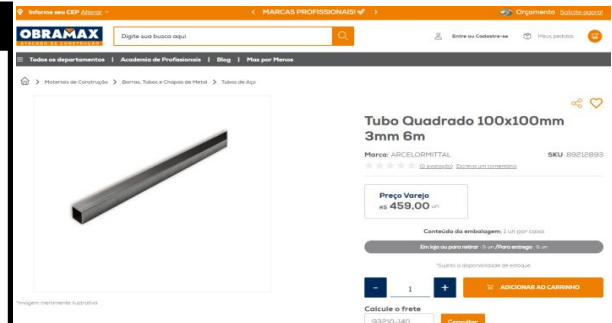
Informe seu CEP Alterar

< MARCAS PROFISSIONAIS! >

Orçamento Solicite agora!

OBRAMAX ATACADO DE CONSTRUÇÃO

Digite sua busca aqui

Entre ou Cadastre-se

Meus pedidos

Todos os departamentos | Academia de Profissionais | Blog | Max por Menos

> Materiais de Construção > Barras, Tubos e Chapas de Metal > Tubos de Aço

Tubo Quadrado 100x100mm 3mm 6m

Marca: ARCELORMITTAL

SKU: 89212893

(0 avaliação) Escreva um comentário

Preço Varejo
R$ 459,00 un

Conteúdo da embalagem: 1 un por caixa

Em loja ou para retirar: 9 un // Para entrega: 9 un

*Sujeito à disponibilidade de estoque

- 1 +

ADICIONAR AO CARRINHO

*Imagem meramente ilustrativa

Calcule o frete

93210-140

Consultar